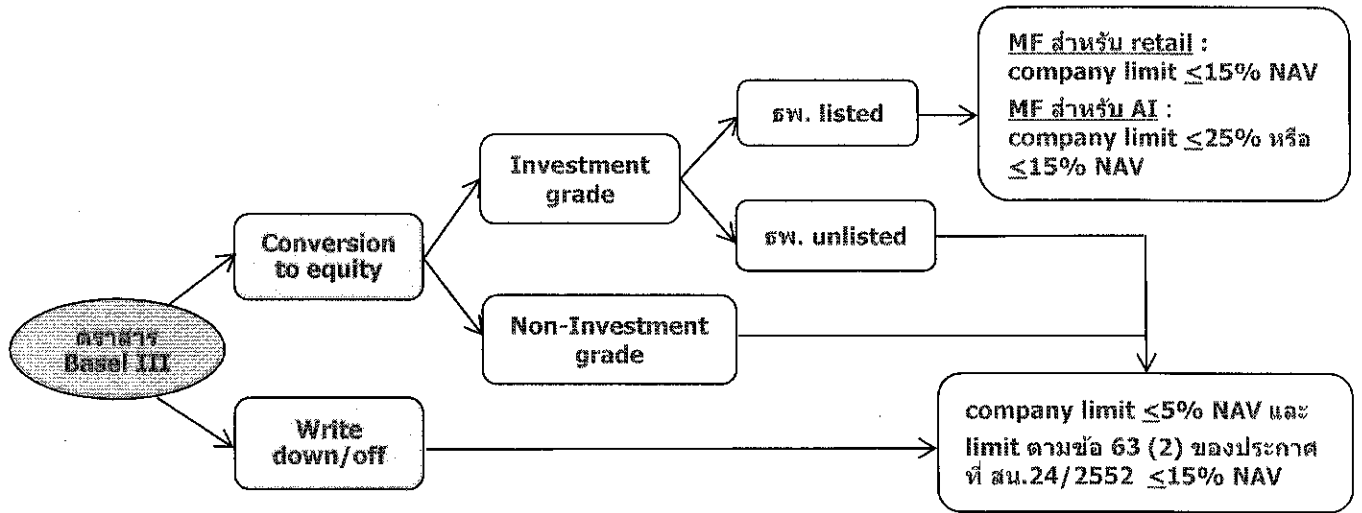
ตราสาร Basel III

Conversion to equity

Write down/off

Investment grade

Non-Investment grade

ธพ. listed

ธพ. unlisted

MF สำหรับ retail : company limit $\leq$15% NAV
MF สำหรับ AI : company limit $\leq$25% หรือ $\leq$15% NAV

company limit $\leq$5% NAV และ limit ตามข้อ 63 (2) ของประกาศ ที่ สน.24/2552 $\leq$15% NAV